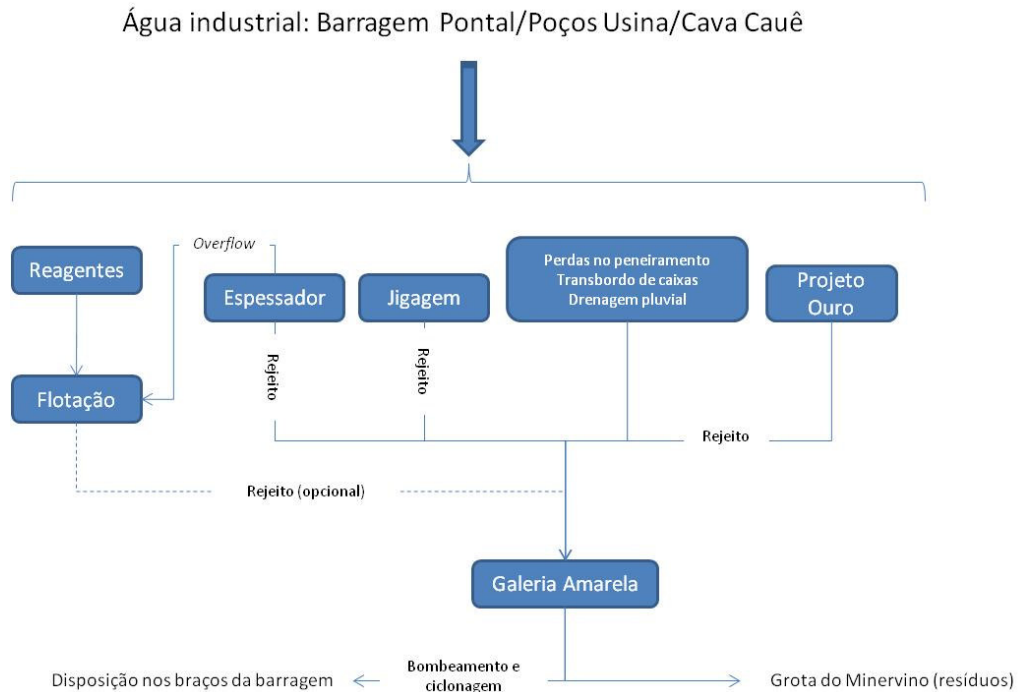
Água industrial: Barragem Pontal/Poços Usina/Cava Cauê

Reagentes

Overflow

Espessador

Jigagem

Perdas no peneiramento
Transbordo de caixas
Drenagem pluvial

Projeto Ouro

Flotação

Rejeito

Rejeito

Rejeito

Rejeito (opcional)

Galeria Amarela

Disposição nos braços da barragem

Bombeamento e ciclonagem

Grota do Minervino (resíduos)